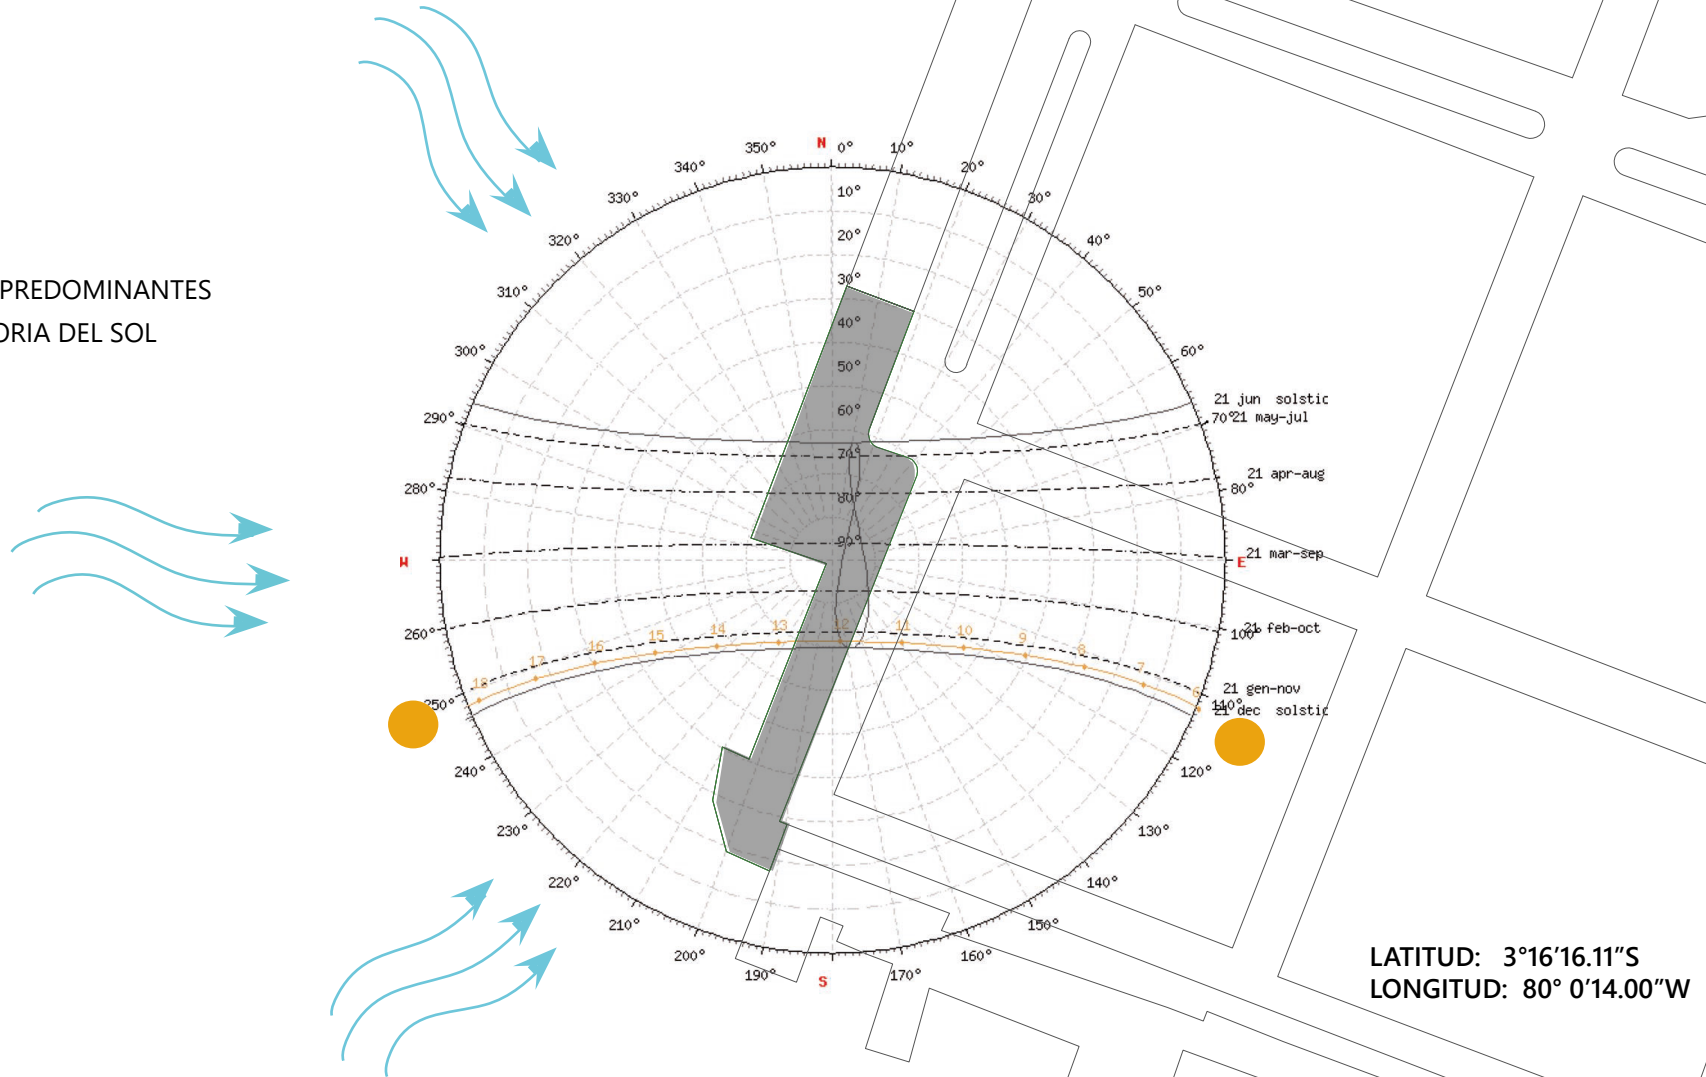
PREDOMINANTES
ORIA DEL SOL

N 0° 10° 20° 30° 40° 50° 60° 70° 80° 90° 100° 110° 120° 130° 140° 150° 160° 170° 180° S 190° 200° 210° 220° 230° 240° 250° 260° 270° W 280° 290° 300° 310° 320° 330° 340° 350° E

10° 20° 30° 40° 50° 60° 70° 80° 90°

21 jun solstic
21 may-jul
21 apr-aug
21 mar-sep
21 feb-oct
21 gen-nov
21 dec solstic

18 17 16 15 14 13 12 11 10 9 8 7 6

LATITUD: 3°16’16.11”S
LONGITUD: 80° 0’14.00”W